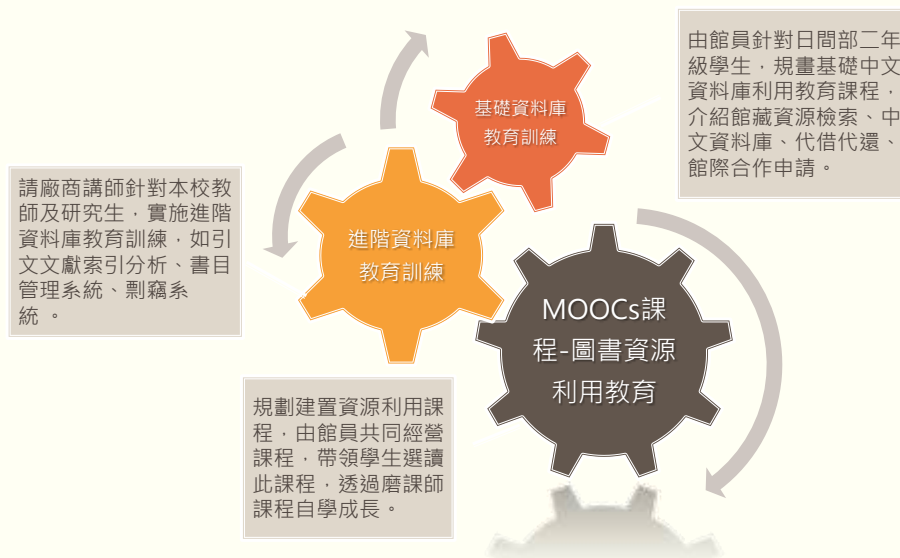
由館員針對日間部二年級學生，規畫基礎中文資料庫利用教育課程，介紹館藏資源檢索、中文資料庫、代借代還、館際合作申請。

基礎資料庫教育訓練

請廠商講師針對本校教師及研究生，實施進階資料庫教育訓練，如引文文獻索引分析、書目管理系統、剽竊系統 。

進階資料庫教育訓練

MOOCs課程-圖書資源利用教育

規劃建置資源利用課程，由館員共同經營課程，帶領學生選讀此課程，透過磨課師課程自學成長。